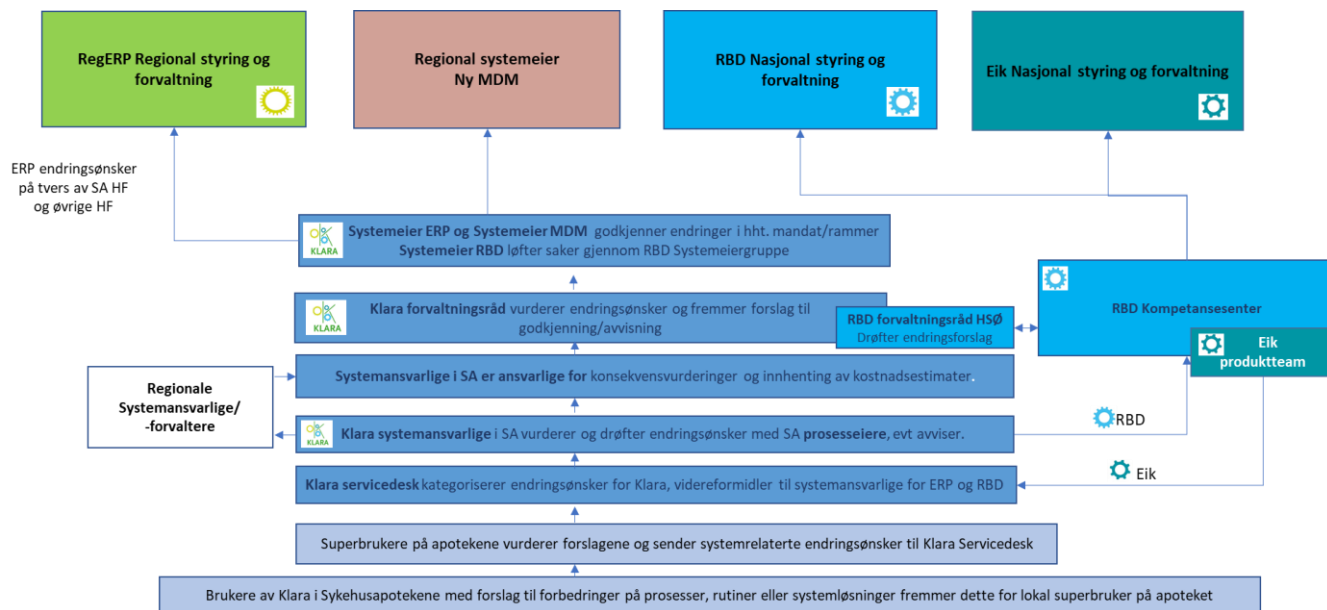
RegERP Regional styring og forvaltning

Regional systemeier
Ny MDM

RBD Nasjonal styring og forvaltning

Eik Nasjonal styring og forvaltning

ERP endringsønsker på tvers av SA HF og øvrige HF

KLARA

Systemeier ERP og Systemeier MDM godkjenner endringer i hht. mandat/rammer
Systemeier RBD løfter saker gjennom RBD Systemeiergruppe

RBD Kompetansesenter

KLARA

Klara forvaltningsråd vurderer endringsønsker og fremmer forslag til godkjenning/avvisning

RBD forvaltningsråd HSØ
Drøfter endringsforslag

Eik produktteam

Regionale Systemansvarlige/ -forvaltere

Systemansvarlige i SA er ansvarlige for konsekvensvurderinger og innhenting av kostnadsestimater.

KLARA

Klara systemansvarlige i SA vurderer og drøfter endringsønsker med SA prosesseiere, evt avviser.

RBD

Eik

Klara servicedesk kategoriserer endringsønsker for Klara, videreformidler til systemansvarlige for ERP og RBD

Superbrukere på apotekene vurderer forslagene og sender systemrelaterte endringsønsker til Klara Servicedesk

Brukere av Klara i Sykehusapotekene med forslag til forbedringer på prosesser, rutiner eller systemløsninger fremmer dette for lokal superbruker på apoteket